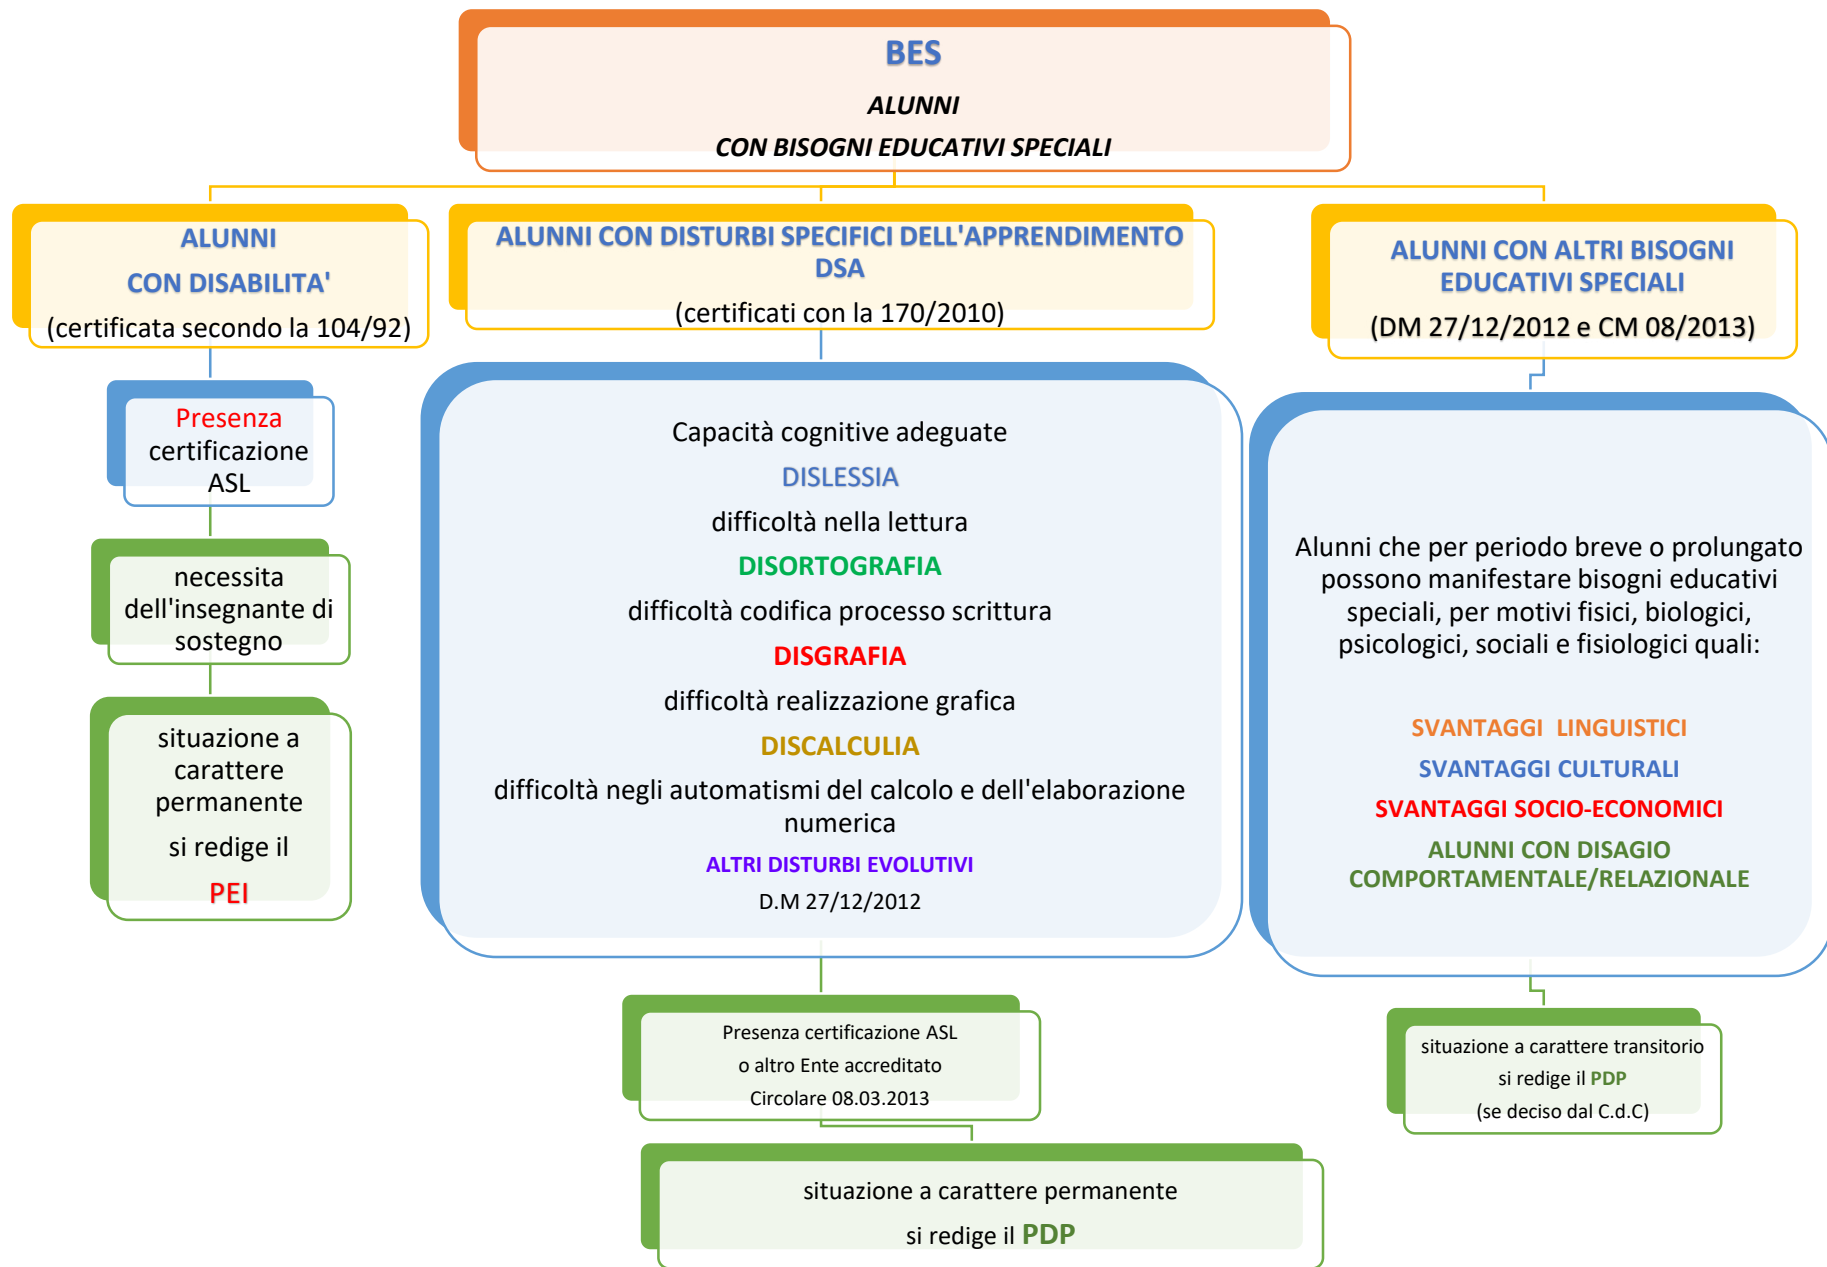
BES

ALUNNI

CON BISOGNI EDUCATIVI SPECIALI

ALUNNI

CON DISABILITA'

(certificata secondo la 104/92)

ALUNNI CON DISTURBI SPECIFICI DELL'APPRENDIMENTO DSA

(certificati con la 170/2010)

ALUNNI CON ALTRI BISOGNI EDUCATIVI SPECIALI

(DM 27/12/2012 e CM 08/2013)

Presenza certificazione ASL

necessita dell'insegnante di sostegno

situazione a carattere permanente

si redige il

PEI

Capacità cognitive adeguate

DISLESSIA

difficoltà nella lettura

DISORTOGRAFIA

difficoltà codifica processo scrittura

DISGRAFIA

difficoltà realizzazione grafica

DISCALCULIA

difficoltà negli automatismi del calcolo e dell'elaborazione numerica

ALTRI DISTURBI EVOLUTIVI

D.M 27/12/2012

Alunni che per periodo breve o prolungato possono manifestare bisogni educativi speciali, per motivi fisici, biologici, psicologici, sociali e fisiologici quali:

SVANTAGGI LINGUISTICI

SVANTAGGI CULTURALI

SVANTAGGI SOCIO-ECONOMICI

ALUNNI CON DISAGIO COMPORTAMENTALE/RELAZIONALE

Presenza certificazione ASL

o altro Ente accreditato

Circolare 08.03.2013

situazione a carattere transitorio

si redige il PDP

(se deciso dal C.d.C)

situazione a carattere permanente

si redige il PDP